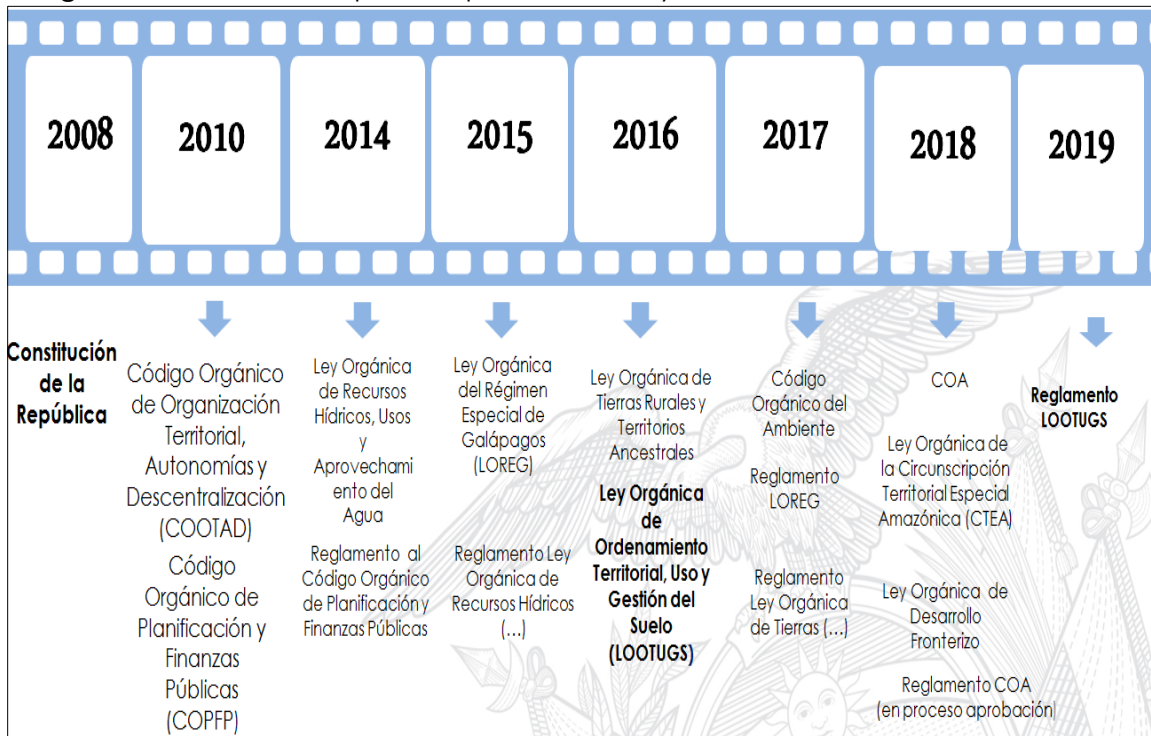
2008 2010 2014 2015 2016 2017 2018 2019

Constitución de la República

Código Orgánico de Organización Territorial, Autonomías y Descentralización (COOTAD)

Código Orgánico de Planificación y Finanzas Públicas (COPFP)

Ley Orgánica de Recursos Hídricos, Usos y Aprovechamiento del Agua

Reglamento al Código Orgánico de Planificación y Finanzas Públicas

Ley Orgánica del Régimen Especial de Galápagos (LOREG)

Reglamento Ley Orgánica de Recursos Hídricos (…)

Ley Orgánica de Tierras Rurales y Territorios Ancestrales

Ley Orgánica de Ordenamiento Territorial, Uso y Gestión del Suelo (LOOTUGS)

Código Orgánico del Ambiente

Reglamento LOREG

Reglamento Ley Orgánica de Tierras (…)

COA

Ley Orgánica de la Circunscripción Territorial Especial Amazónica (CTEA)

Ley Orgánica de Desarrollo Fronterizo

Reglamento COA (en proceso aprobación)

Reglamento LOOTUGS